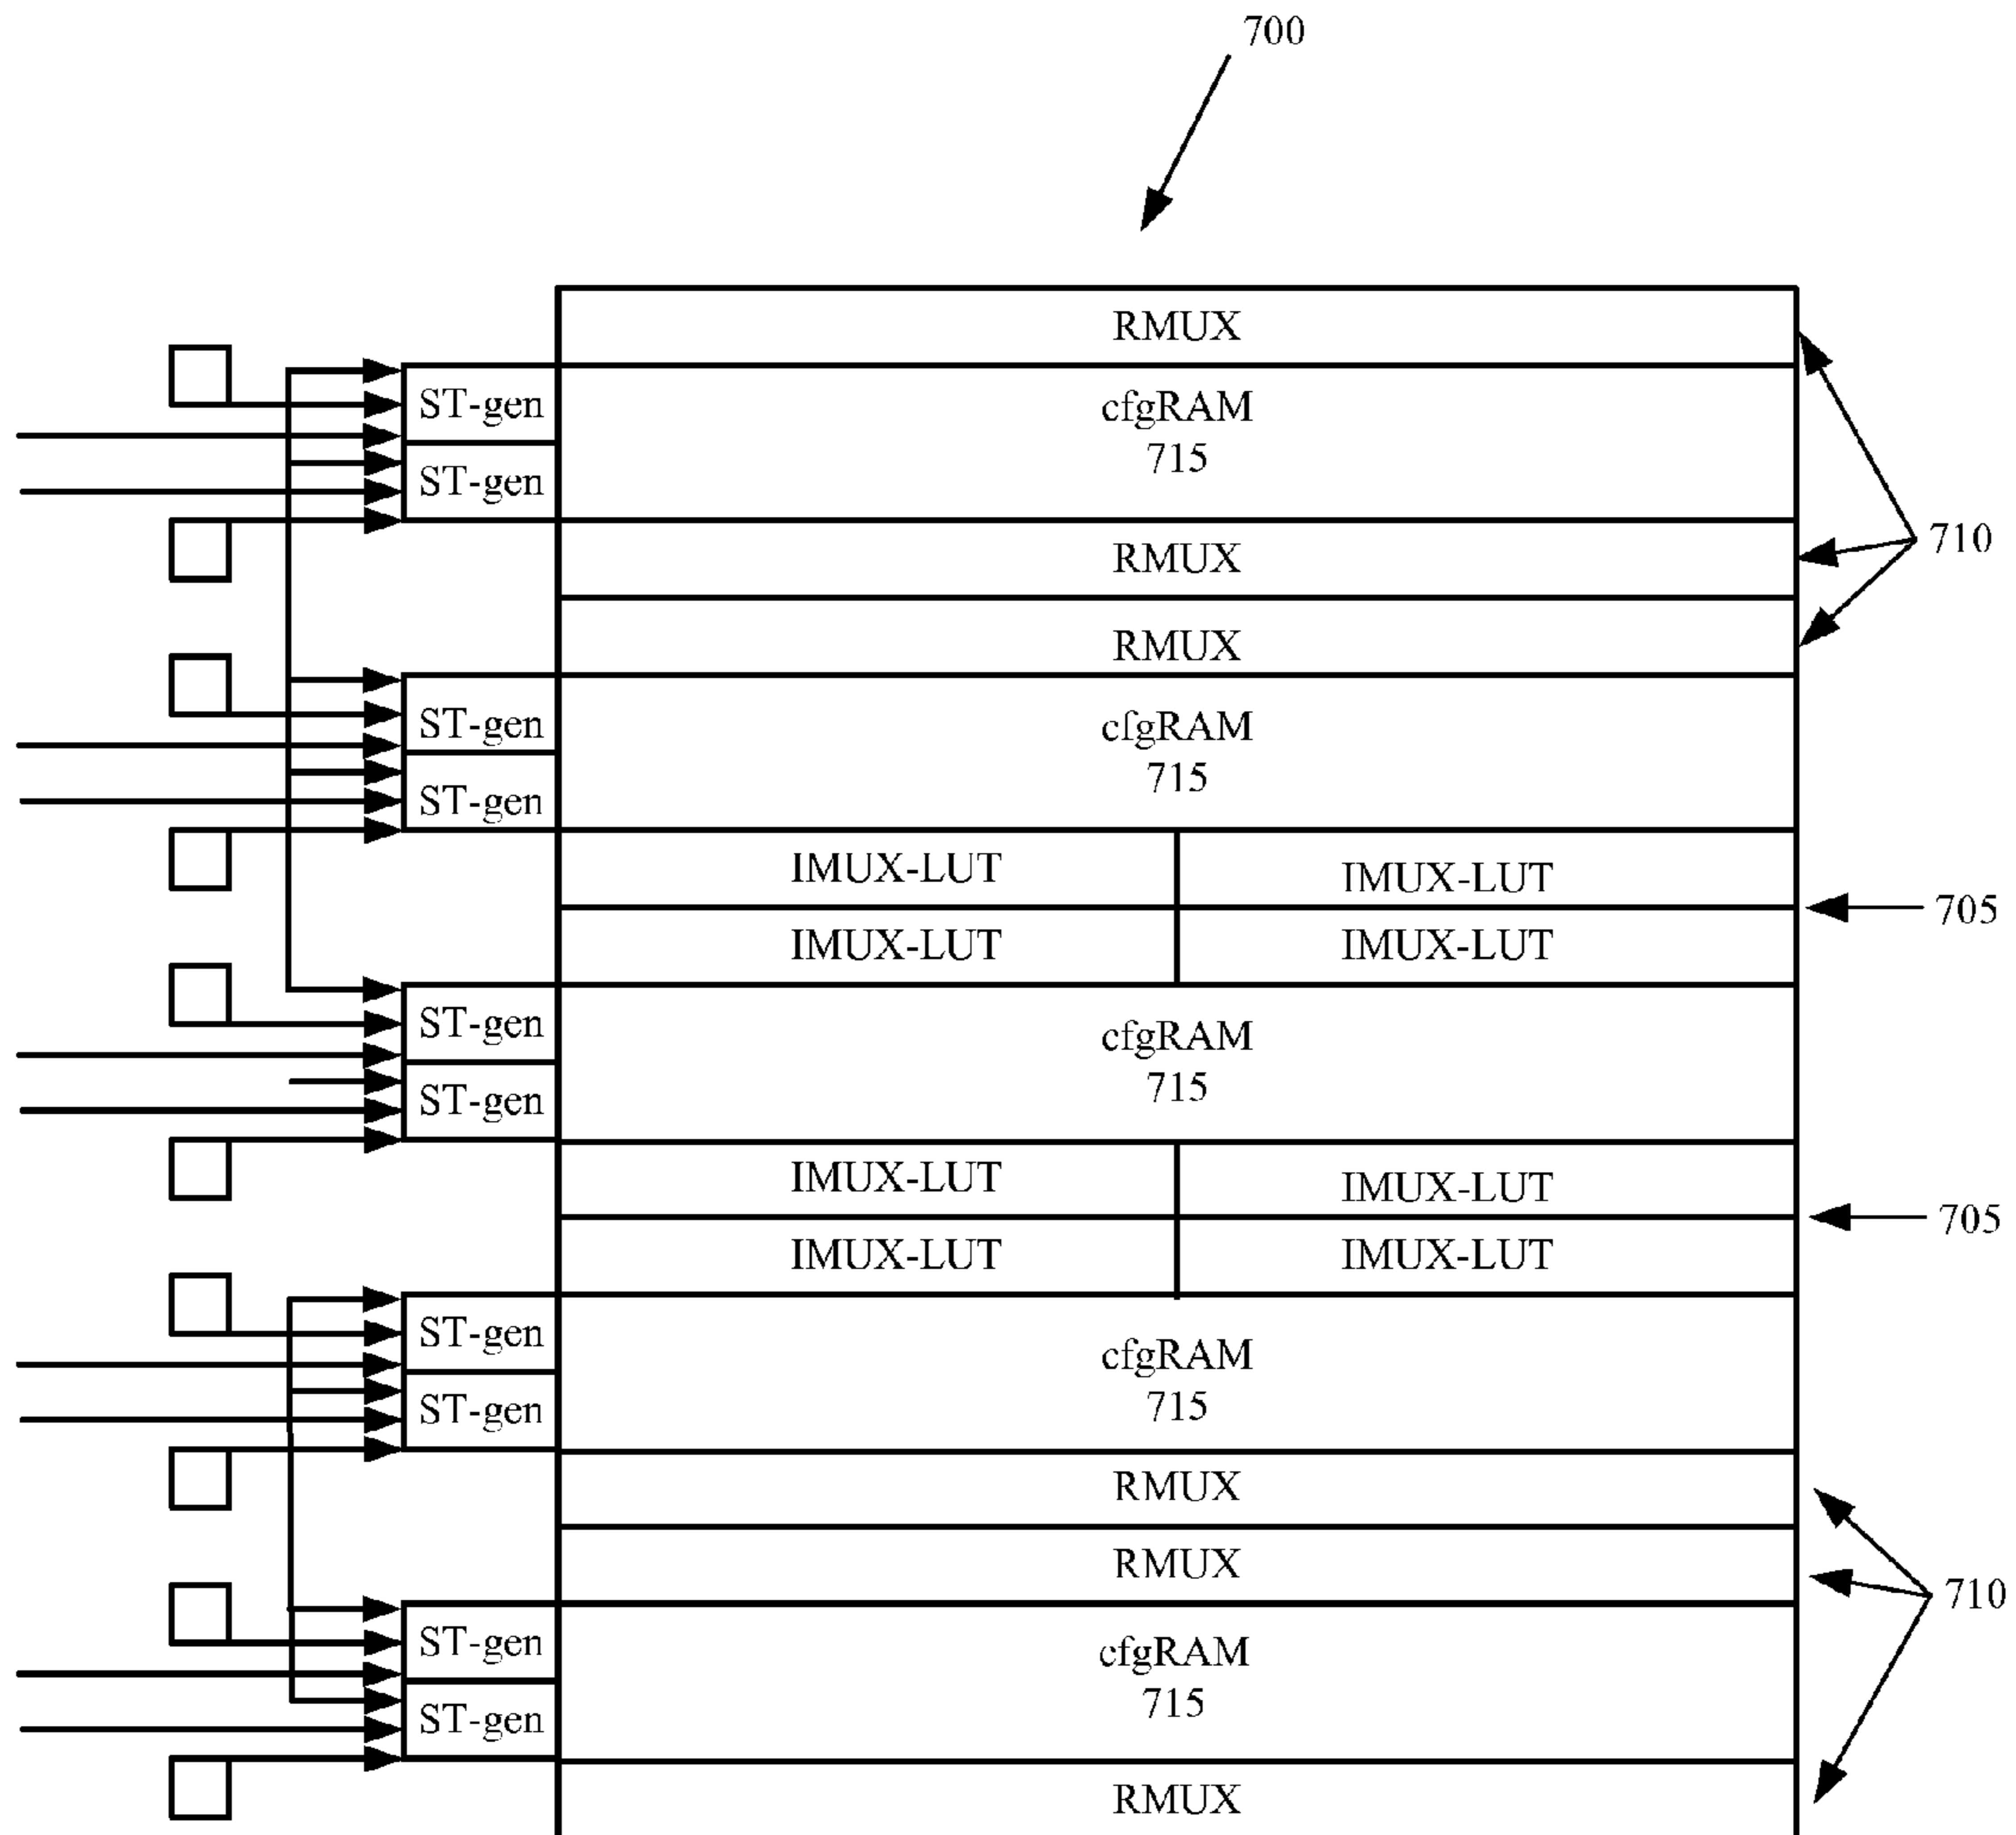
700

RMUX

ST-gen
ST-gen

cfgRAM
715

RMUX

710

RMUX

ST-gen
ST-gen

cfgRAM
715

IMUX-LUT | IMUX-LUT
IMUX-LUT | IMUX-LUT

705

ST-gen
ST-gen

cfgRAM
715

IMUX-LUT | IMUX-LUT
IMUX-LUT | IMUX-LUT

705

ST-gen
ST-gen

cfgRAM
715

RMUX

RMUX

710

ST-gen
ST-gen

cfgRAM
715

RMUX